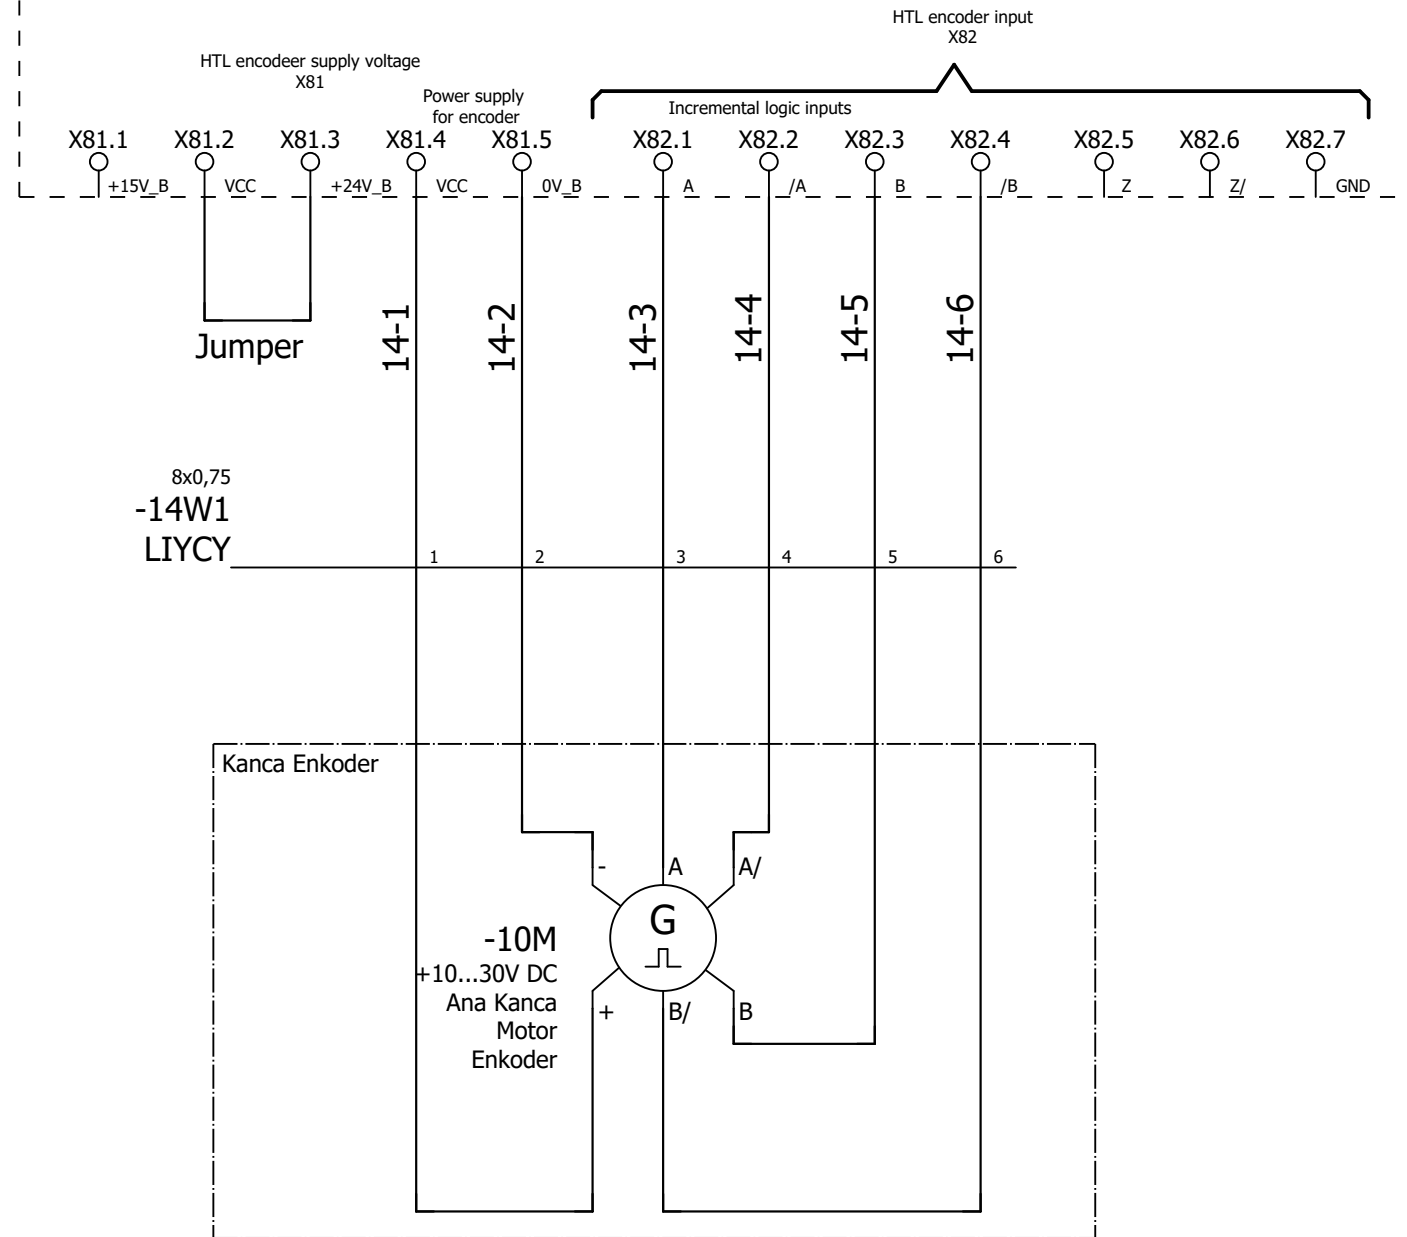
HTL encoder input
X82

HTL encodeer supply voltage
X81

Power supply
for encoder

Incremental logic inputs

X81.1 X81.2 X81.3 X81.4 X81.5 X82.1 X82.2 X82.3 X82.4 X82.5 X82.6 X82.7

+15V_B VCC +24V_B VCC 0V_B A /A B /B Z Z/ GND

Jumper

14-1 14-2 14-3 14-4 14-5 14-6

8x0,75
-14W1
LIYCY

1 2 3 4 5 6

Kanca Enkoder

- A A/

G

-10M
+10...30V DC
Ana Kanca
Motor
Enkoder

+ B/ B